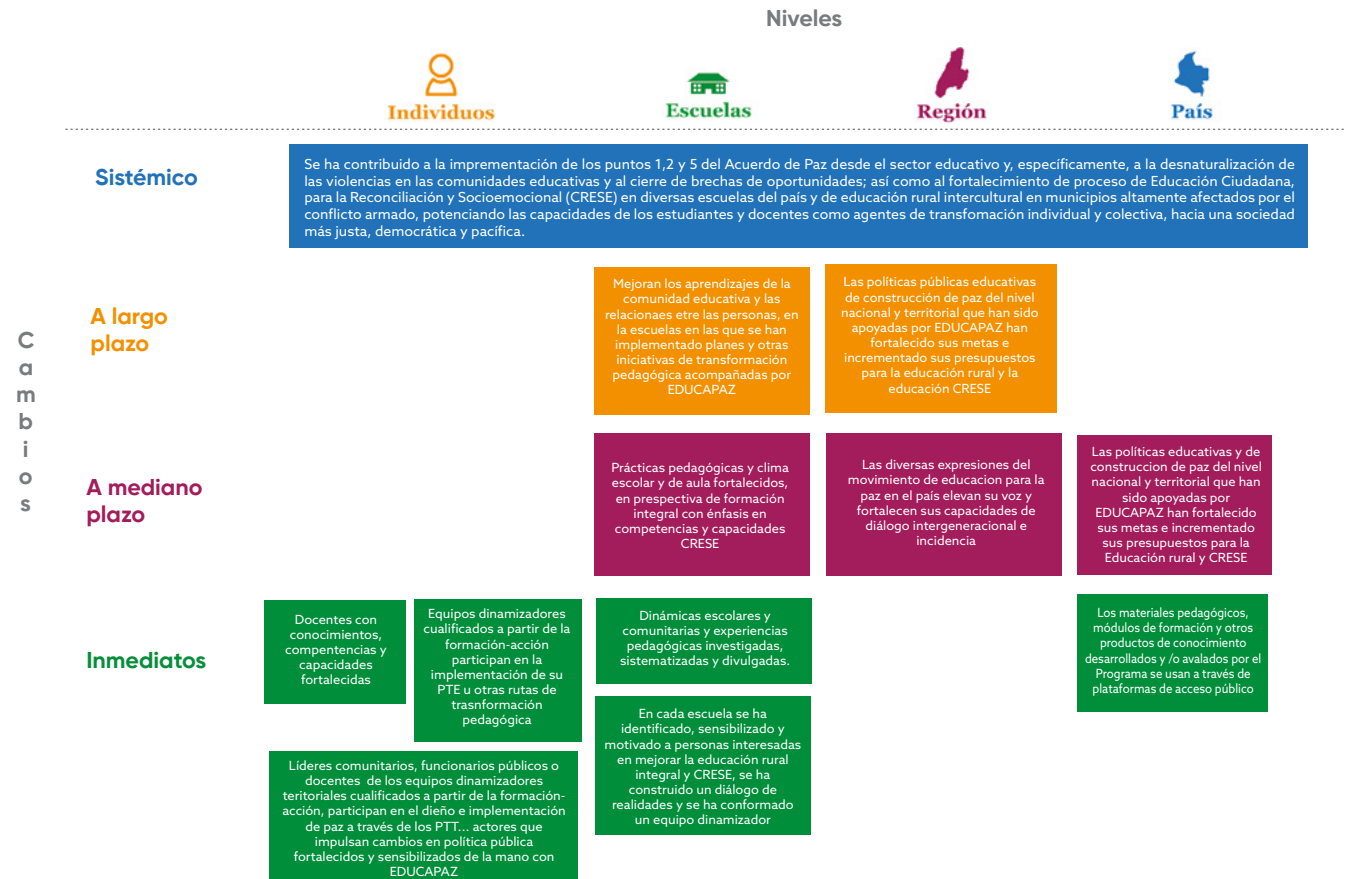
Niveles

Individuos

Escuelas

Región

País

Sistémico

Se ha contribuido a la impremmentación de los puntos 1,2 y 5 del Acuerdo de Paz desde el sector educativo y, específicamente, a la desnaturalización de las violencias en las comunidades educativas y al cierre de brechas de oportunidades; así como al fortalecimiento de proceso de Educación Ciudadana, para la Reconciliación y Socioemocional (CRESE) en diversas escuelas del país y de educación rural intercultural en municipios altamente afectados por el conflicto armado, potenciando las capacidades de los estudiantes y docentes como agentes de transfomación individual y colectiva, hacia una sociedad más justa, democrática y pacífica.

C a m b i o s

A largo plazo

Mejoran los aprendizajes de la comunidad educativa y las relacionaes etre las personas, en la escuelas en las que se han implementado planes y otras iniciativas de transformación pedagógica acompañadas por EDUCAPAZ

Las políticas públicas educativas de construcción de paz del nivel nacional y territorial que han sido apoyadas por EDUCAPAZ han fortalecido sus metas e incrementado sus presupuestos para la educación rural y la educación CRESE

A mediano plazo

Prácticas pedagógicas y clima escolar y de aula fortalecidos, en prespectiva de formación integral con énfasis en competencias y capacidades CRESE

Las diversas expresiones del movimiento de educacion para la paz en el país elevan su voz y fortalecen sus capacidades de diálogo intergeneracional e incidencia

Las políticas educativas y de construccion de paz del nivel nacional y territorial que han sido apoyadas por EDUCAPAZ han fortalecido sus metas e incrementado sus presupuestos para la Educación rural y CRESE

Inmediatos

Docentes con conocimientos, competencias y capacidades fortalecidas

Equipos dinamizadores cualificados a partir de la formación-acción participan en la implementación de su PTE u otras rutas de trasnformación pedagógica

Dinámicas escolares y comunitarias y experiencias pedagógicas investigadas, sistematizadas y divulgadas.

En cada escuela se ha identificado, sensibilizado y motivado a personas interesadas en mejorar la educación rural integral y CRESE, se ha construido un diálogo de realidades y se ha conformado un equipo dinamizador

Los materiales pedagógicos, módulos de formación y otros productos de conocimiento desarrollados y /o avalados por el Programa se usan a través de plataformas de acceso público

Líderes comunitarios, funcionarios públicos o docentes de los equipos dinamizadores teritoriales cualificados a partir de la formación-acción, participan en el diño e implementación de paz a través de los PTT... actores que impulsan cambios en política pública fortalecidos y sensibilizados de la mano con EDUCAPAZ